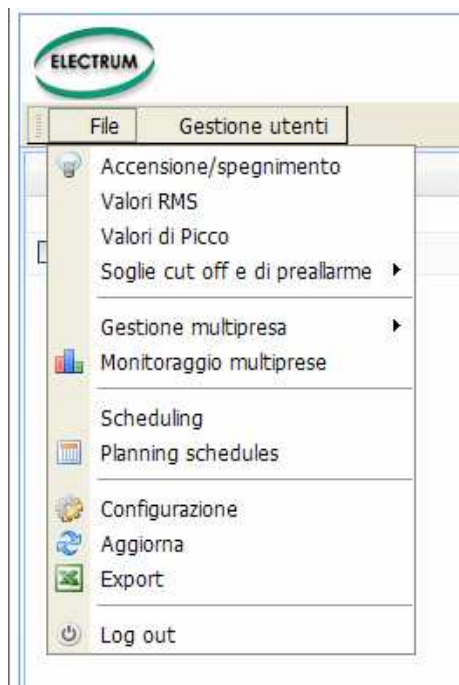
ELECTRUM

File Gestione utenti

Accensione/spegnimento
Valori RMS
Valori di Picco
Soglie cut off e di preallarme
Gestione multipresa
Monitoraggio multiprese
Scheduling
Planning schedules
Configurazione
Aggiorna
Export
Log out